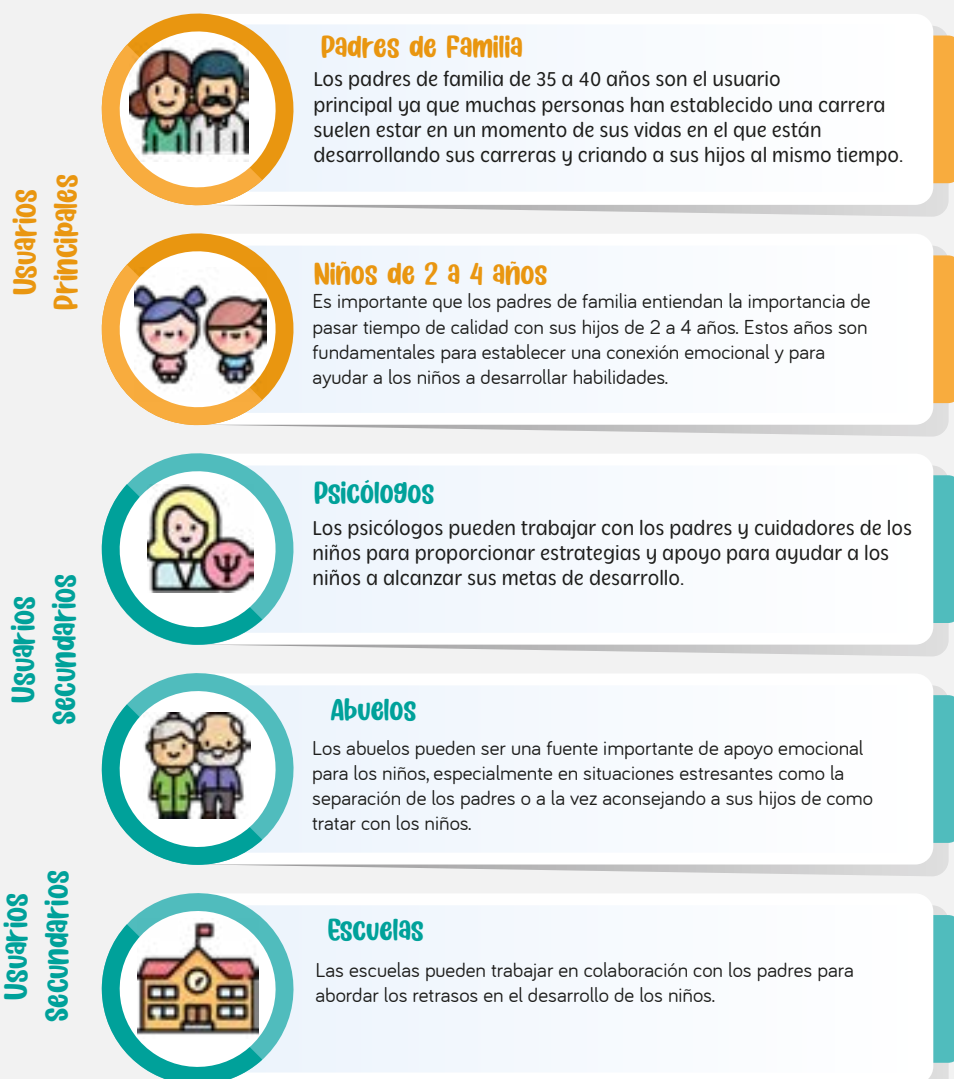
Usuarios Principales

Padres de Familia
Los padres de familia de 35 a 40 años son el usuario principal ya que muchas personas han establecido una carrera suelen estar en un momento de sus vidas en el que están desarrollando sus carreras y criando a sus hijos al mismo tiempo.

Niños de 2 a 4 años
Es importante que los padres de familia entiendan la importancia de pasar tiempo de calidad con sus hijos de 2 a 4 años. Estos años son fundamentales para establecer una conexión emocional y para ayudar a los niños a desarrollar habilidades.

Usuarios Secundarios

Psicólogos
Los psicólogos pueden trabajar con los padres y cuidadores de los niños para proporcionar estrategias y apoyo para ayudar a los niños a alcanzar sus metas de desarrollo.

Abuelos
Los abuelos pueden ser una fuente importante de apoyo emocional para los niños, especialmente en situaciones estresantes como la separación de los padres o a la vez aconsejando a sus hijos de como tratar con los niños.

Usuarios Secundarios

Escuelas
Las escuelas pueden trabajar en colaboración con los padres para abordar los retrasos en el desarrollo de los niños.